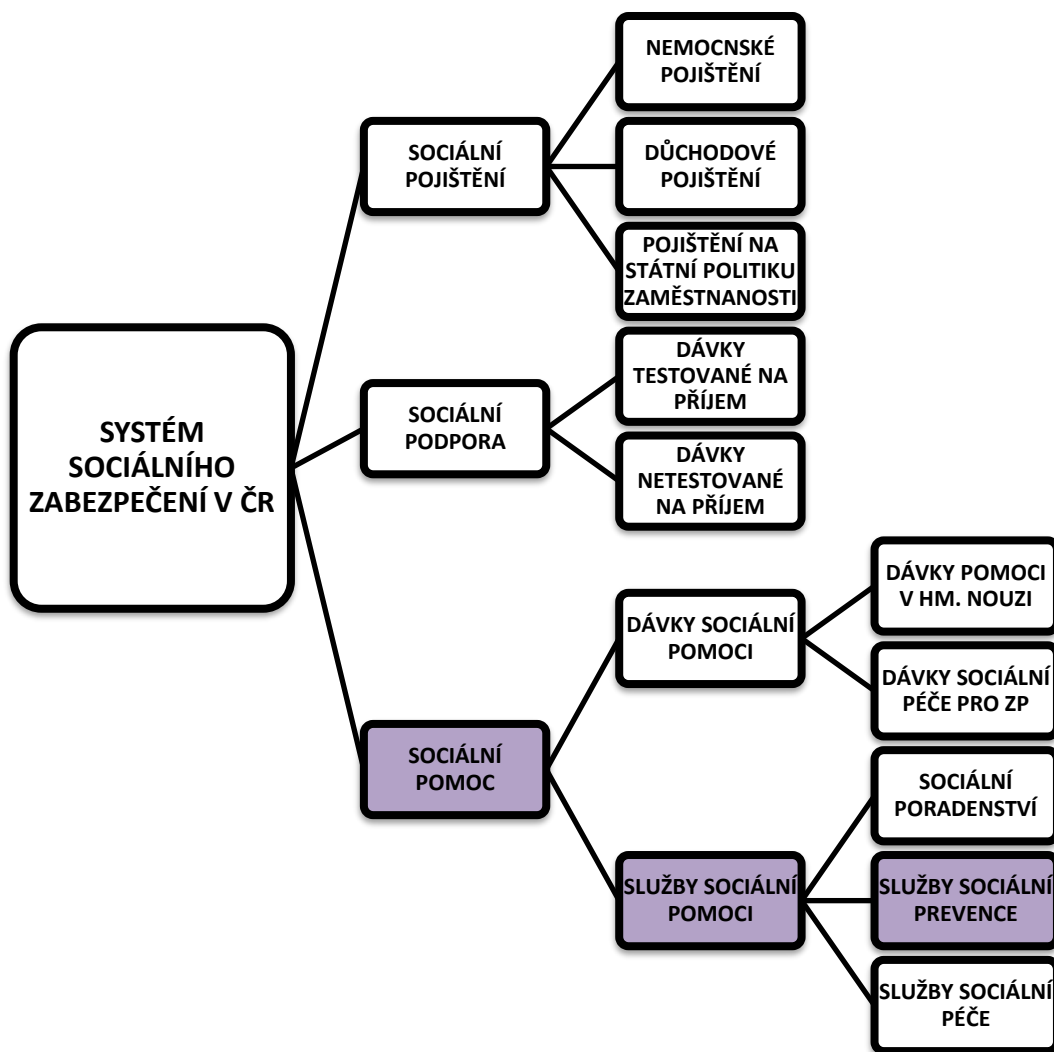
SYSTÉM SOCIÁLNÍHO ZABEZPEČENÍ V ČR

SOCIÁLNÍ POJIŠTĚNÍ

NEMOCNSKÉ POJIŠTĚNÍ

DŮCHODOVÉ POJIŠTĚNÍ

POJIŠTĚNÍ NA STÁTNÍ POLITIKU ZAMĚSTNANOSTI

SOCIÁLNÍ PODPORA

DÁVKY TESTOVANÉ NA PŘÍJEM

DÁVKY NETESTOVANÉ NA PŘÍJEM

SOCIÁLNÍ POMOC

DÁVKY SOCIÁLNÍ POMOCI

DÁVKY POMOCI V HM. NOUZI

DÁVKY SOCIÁLNÍ PÉČE PRO ZP

SLUŽBY SOCIÁLNÍ POMOCI

SOCIÁLNÍ PORADENSTVÍ

SLUŽBY SOCIÁLNÍ PREVENCE

SLUŽBY SOCIÁLNÍ PÉČE